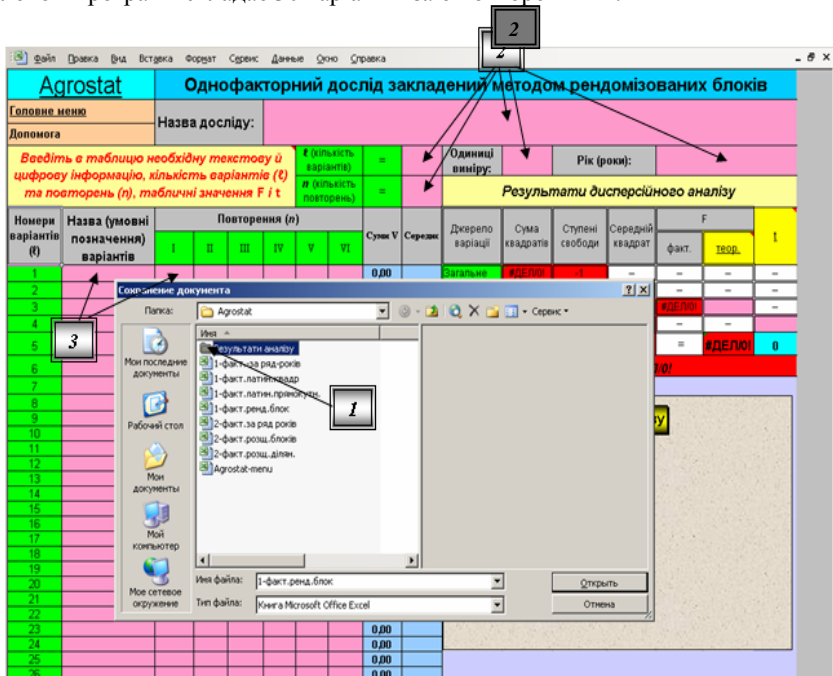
Файл Правка Вид Вставка Формат Сервис Данные Окно Справка

2

Agrostat

Однофакторний дослід закладений методом рендомізованих блоків

Головне меню

Допомога

Назва досліду:

Введіть в таблицю необхідну текстову й цифрову інформацію, кількість варіантів (ℓ) та повторень (n), табличні значення F i t

ℓ (кількість варіантів) =

n (кількість повторень) =

Одиниці виміру:

Рік (роки):

Результати дисперсійного аналізу

Номери варіантів (ℓ)

Назва (умовні позначення) варіантів

Повторення (n)

I II III IV V VI

Суми V

Середнє

Джерело варіації

Сума квадратів

Ступені свободи

Середній квадрат

F

факт.

теор.

t

1 2 3 4 5 6 7 8 9 10 11 12 13 14 15 16 17 18 19 20 21 22 23 24 25 26

0,00

Загальне

#ДЕЛ/0!

-1

#ДЕЛ/0!

#ДЕЛ/0!

0

3

Сохранение документа

Папка: Agrostat

Сервис

Имя

Результати аналізу

1-факт.за ряд-років

1-факт.латин.квадр

1-факт.латин.прямокутн.

1-факт.ренд.блок

2-факт.за ряд років

2-факт.розщ.блоків

2-факт.розщ.ділян.

Agrostat-menu

1

Мои последние документы

Рабочий стол

Мои документы

Мой компьютер

Мое сетевое окружение

Имя файла: 1-факт.ренд.блок

Тип файла: Книга Microsoft Office Excel

Открыть

Отмена

0,00
0,00
0,00
0,00